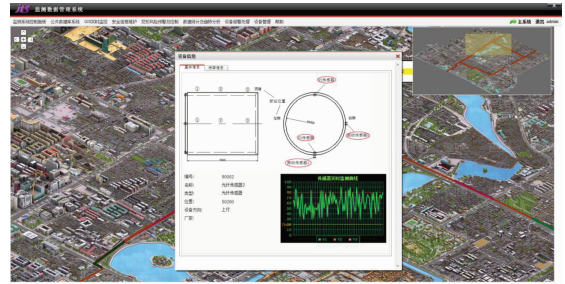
监测数据管理系统

监测系统控制面板 公共数据库系统 GIS实时监控 安全信息维护 实时风险评估系统 数据统计及趋势分析 设备报警处理 设备管理 帮助

主系统 退出 admin

设备视图

基本信息 报警信息

光纤传感器1

光纤传感器2

光纤传感器3

光纤传感器4

编号: 00002
名称: 光纤传感器2
类型: 光纤传感器
位置: 00200
设备方向: 上行
厂家:

传感器实时监测曲线